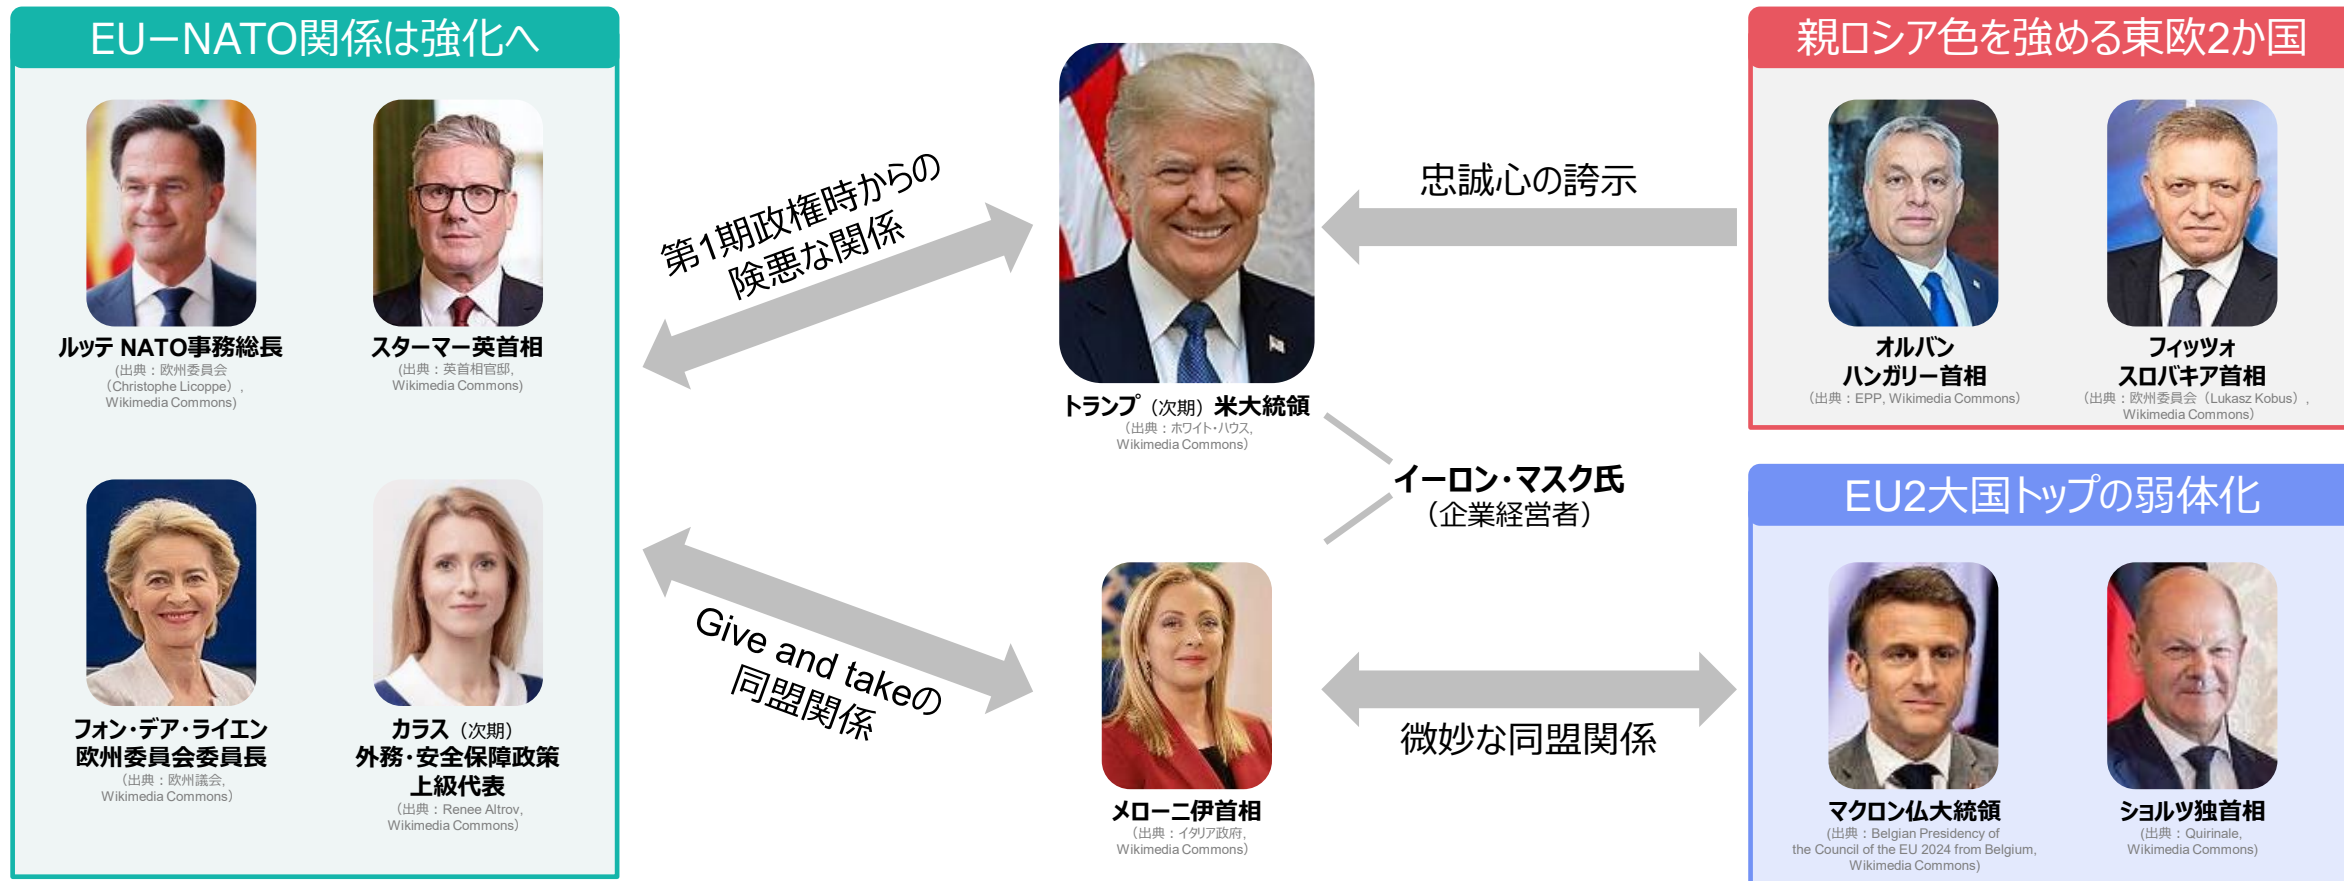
EU−NATO関係は強化へ

ルッテ NATO事務総長
（出典：欧州委員会（Christophe Licoppe），Wikimedia Commons）

スターマー英首相
（出典：英首相官邸，Wikimedia Commons）

フォン・デア・ライエン欧州委員会委員長
（出典：欧州議会，Wikimedia Commons）

カラス（次期）外務・安全保障政策上級代表
（出典：Renee Altrov，Wikimedia Commons）

第1期政権時からの険悪な関係

Give and takeの同盟関係

トランプ（次期）米大統領
（出典：ホワイト・ハウス，Wikimedia Commons）

メローニ伊首相
（出典：イタリア政府，Wikimedia Commons）

忠誠心の誇示

イーロン・マスク氏（企業経営者）

微妙な同盟関係

親ロシア色を強める東欧2か国

オルバンハンガリー首相
（出典：EPP, Wikimedia Commons）

フィッツォスロバキア首相
（出典：欧州委員会（Lukasz Kobus），Wikimedia Commons）

EU2大国トップの弱体化

マクロン仏大統領
（出典：Belgian Presidency of the Council of the EU 2024 from Belgium, Wikimedia Commons）

ショルツ独首相
（出典：Quirinale, Wikimedia Commons）